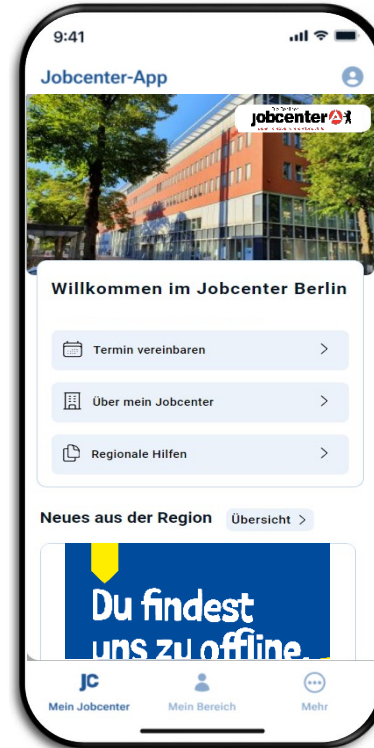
9:41

Jobcenter-App

jobcenter

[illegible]

Willkommen im Jobcenter Berlin

Termin vereinbaren

Über mein Jobcenter

Regionale Hilfen

Neues aus der Region

Übersicht

Du findest uns zu offline.

JC

Mein Jobcenter

Mein Bereich

Mehr